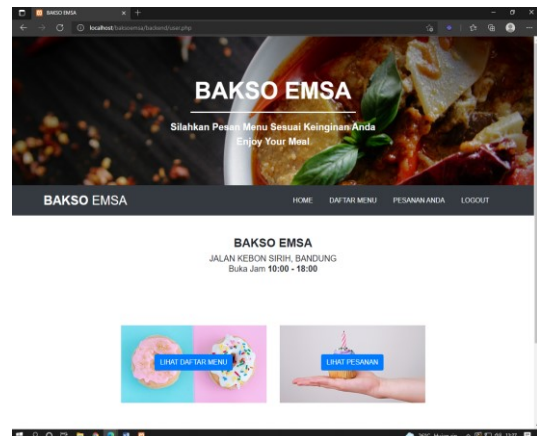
BAKSO EMSA
localhost/baksoemsa/backend/user.php

BAKSO EMSA

Silahkan Pesan Menu Sesuai Keinginan Anda
Enjoy Your Meal

BAKSO EMSA
HOME DAFTAR MENU PESANAN ANDA LOGOUT

BAKSO EMSA
JALAN KEBON SIRIH, BANDUNG
Buka Jam **10:00 - 18:00**

LIHAT DAFTAR MENU
LIHAT PESANAN